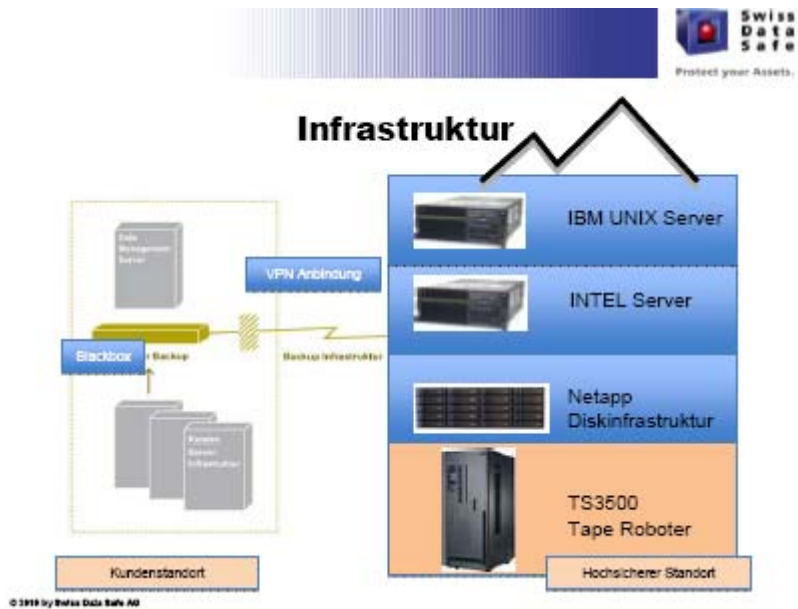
Swiss Data Safe

Protect your Assets.

Infrastruktur

IBM UNIX Server

VPN Anbindung

INTEL Server

Blackbox

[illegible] Backup

Backup Infrastruktur

Netapp Diskinfrastruktur

TS3500 Tape Roboter

Kundenstandort

Hochsicherer Standort

© 2010 by Swiss Data Safe AG